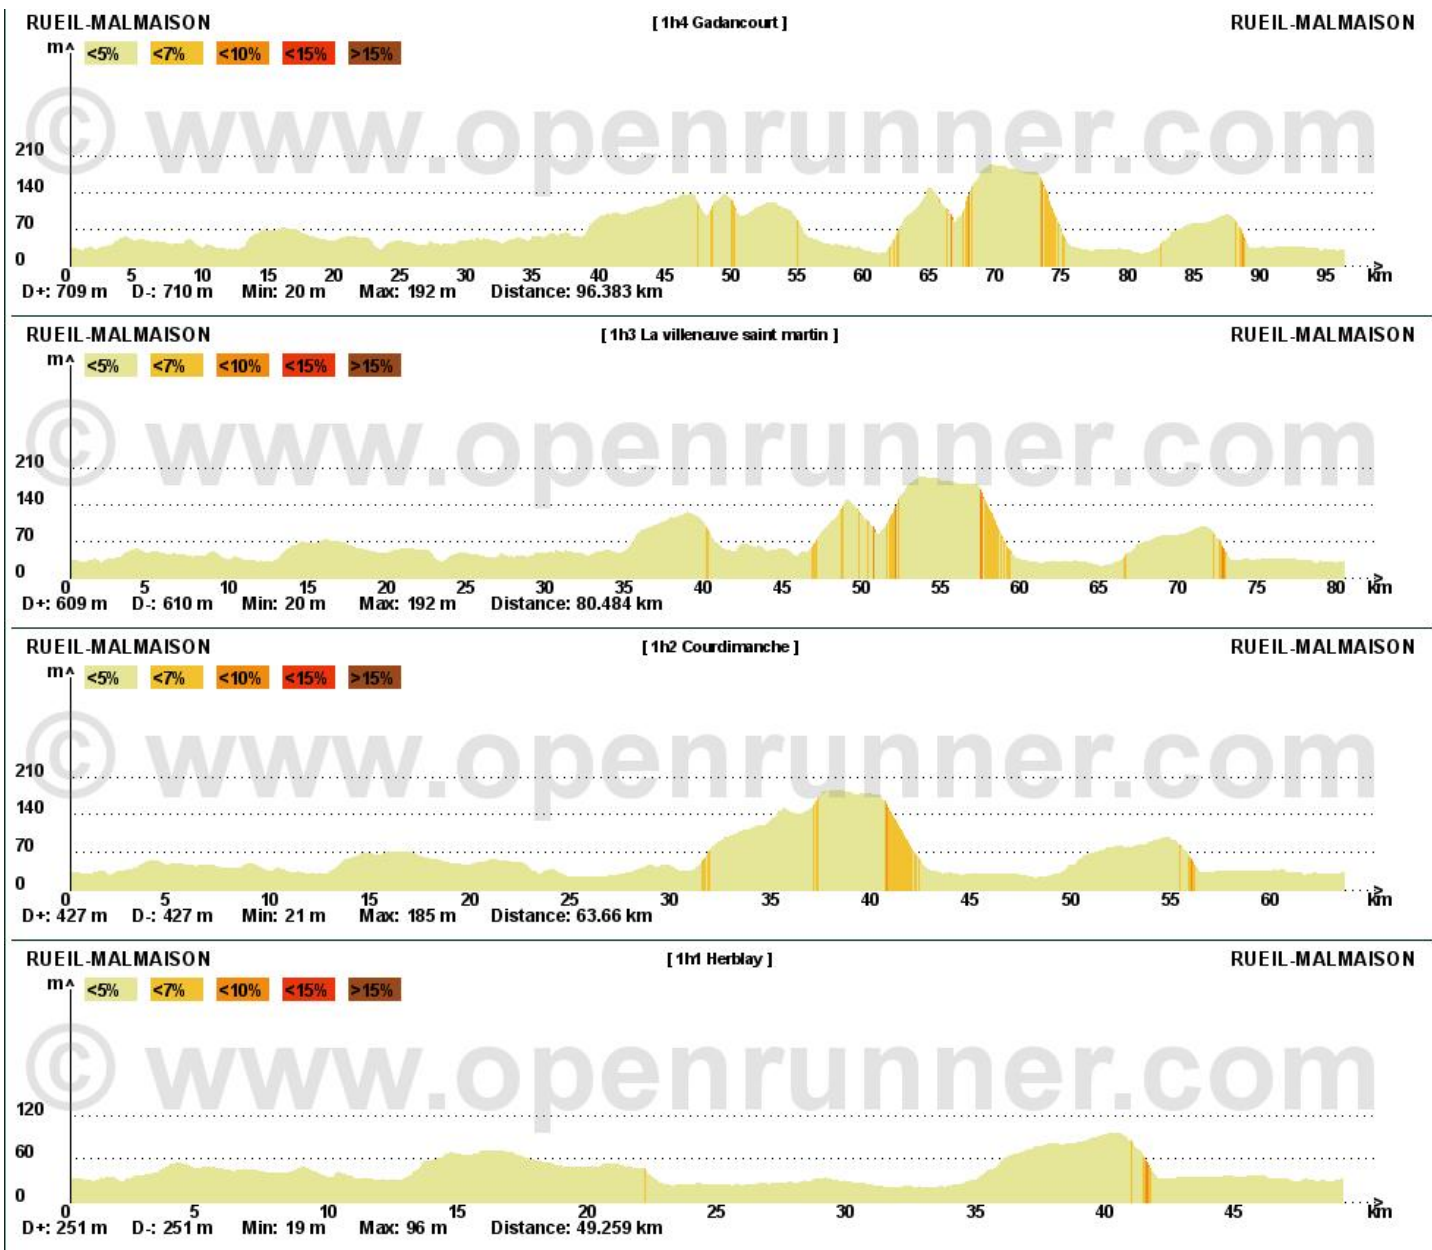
RUEIL-MALMAISON
[ 1h4 Gadancourt ]
RUEIL-MALMAISON
m
<5% <7% <10% <15% >15%
© www.openrunner.com
210
140
70
0
0 5 10 15 20 25 30 35 40 45 50 55 60 65 70 75 80 85 90 95 km
D+: 709 m D-: 710 m Min: 20 m Max: 192 m Distance: 96.383 km

RUEIL-MALMAISON
[ 1h3 La villeneuve saint martin ]
RUEIL-MALMAISON
m
<5% <7% <10% <15% >15%
© www.openrunner.com
210
140
70
0
0 5 10 15 20 25 30 35 40 45 50 55 60 65 70 75 80 km
D+: 609 m D-: 610 m Min: 20 m Max: 192 m Distance: 80.484 km

RUEIL-MALMAISON
[ 1h2 Courdimanche ]
RUEIL-MALMAISON
m
<5% <7% <10% <15% >15%
© www.openrunner.com
210
140
70
0
0 5 10 15 20 25 30 35 40 45 50 55 60 km
D+: 427 m D-: 427 m Min: 21 m Max: 185 m Distance: 63.66 km

RUEIL-MALMAISON
[ 1h1 Herblay ]
RUEIL-MALMAISON
m
<5% <7% <10% <15% >15%
© www.openrunner.com
120
60
0
0 5 10 15 20 25 30 35 40 45 km
D+: 251 m D-: 251 m Min: 19 m Max: 96 m Distance: 49.259 km